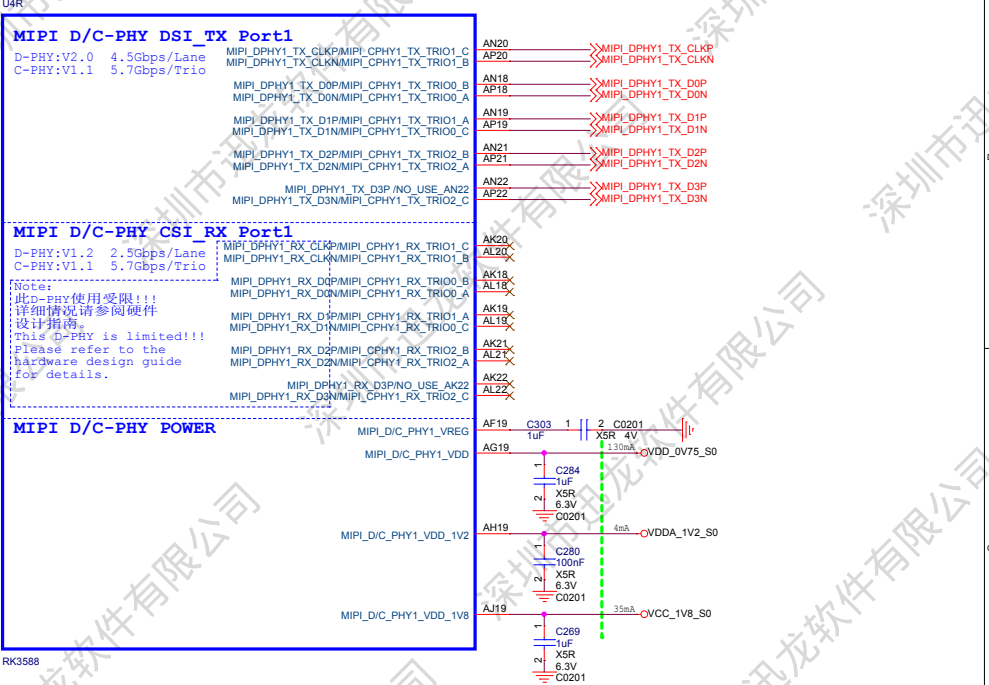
U4R

MIPI D/C-PHY DSI_TX Port1
D-PHY:V2.0 4.5Gbps/Lane
C-PHY:V1.1 5.7Gbps/Trio

MIPI_DPHY1_TX_CLKP/MIPI_CPHY1_TX_TRIO1_C AN20 MIPI_DPHY1_TX_CLKP
MIPI_DPHY1_TX_CLKN/MIPI_CPHY1_TX_TRIO1_B AP20 MIPI_DPHY1_TX_CLKN
MIPI_DPHY1_TX_D0P/MIPI_CPHY1_TX_TRIO0_B AN18 MIPI_DPHY1_TX_D0P
MIPI_DPHY1_TX_D0N/MIPI_CPHY1_TX_TRIO0_A AP18 MIPI_DPHY1_TX_D0N
MIPI_DPHY1_TX_D1P/MIPI_CPHY1_TX_TRIO1_A AN19 MIPI_DPHY1_TX_D1P
MIPI_DPHY1_TX_D1N/MIPI_CPHY1_TX_TRIO0_C AP19 MIPI_DPHY1_TX_D1N
MIPI_DPHY1_TX_D2P/MIPI_CPHY1_TX_TRIO2_B AN21 MIPI_DPHY1_TX_D2P
MIPI_DPHY1_TX_D2N/MIPI_CPHY1_TX_TRIO2_A AP21 MIPI_DPHY1_TX_D2N
MIPI_DPHY1_TX_D3P /NO_USE_AN22 AN22 MIPI_DPHY1_TX_D3P
MIPI_DPHY1_TX_D3N/MIPI_CPHY1_TX_TRIO2_C AP22 MIPI_DPHY1_TX_D3N

MIPI D/C-PHY CSI_RX Port1
D-PHY:V1.2 2.5Gbps/Lane
C-PHY:V1.1 5.7Gbps/Trio

Note:
此D-PHY使用受限!!!
详细情况请参阅硬件设计指南。
This D-PHY is limited!!!
Please refer to the hardware design guide for details.

MIPI_DPHY1_RX_CLKP/MIPI_CPHY1_RX_TRIO1_C AK20
MIPI_DPHY1_RX_CLKN/MIPI_CPHY1_RX_TRIO1_B AL20
MIPI_DPHY1_RX_D0P/MIPI_CPHY1_RX_TRIO0_B AK18
MIPI_DPHY1_RX_D0N/MIPI_CPHY1_RX_TRIO0_A AL18
MIPI_DPHY1_RX_D1P/MIPI_CPHY1_RX_TRIO1_A AK19
MIPI_DPHY1_RX_D1N/MIPI_CPHY1_RX_TRIO0_C AL19
MIPI_DPHY1_RX_D2P/MIPI_CPHY1_RX_TRIO2_B AK21
MIPI_DPHY1_RX_D2N/MIPI_CPHY1_RX_TRIO2_A AL21
MIPI_DPHY1_RX_D3P/NO_USE_AK22 AK22
MIPI_DPHY1_RX_D3N/MIPI_CPHY1_RX_TRIO2_C AL22

MIPI D/C-PHY POWER
MIPI_D/C_PHY1_VREG AF19 C303 1uF 1 2 C0201 X5R 4V
MIPI_D/C_PHY1_VDD AG19 130mA VDD_0V75_S0
C284 1uF X5R 6.3V C0201 1 2
MIPI_D/C_PHY1_VDD_1V2 AH19 4mA VDDA_1V2_S0
C280 100nF X5R 6.3V C0201 1 2
MIPI_D/C_PHY1_VDD_1V8 AJ19 35mA VCC_1V8_S0
C269 1uF X5R 6.3V C0201 1 2

RK3588

深圳市迅龙软件有限公司